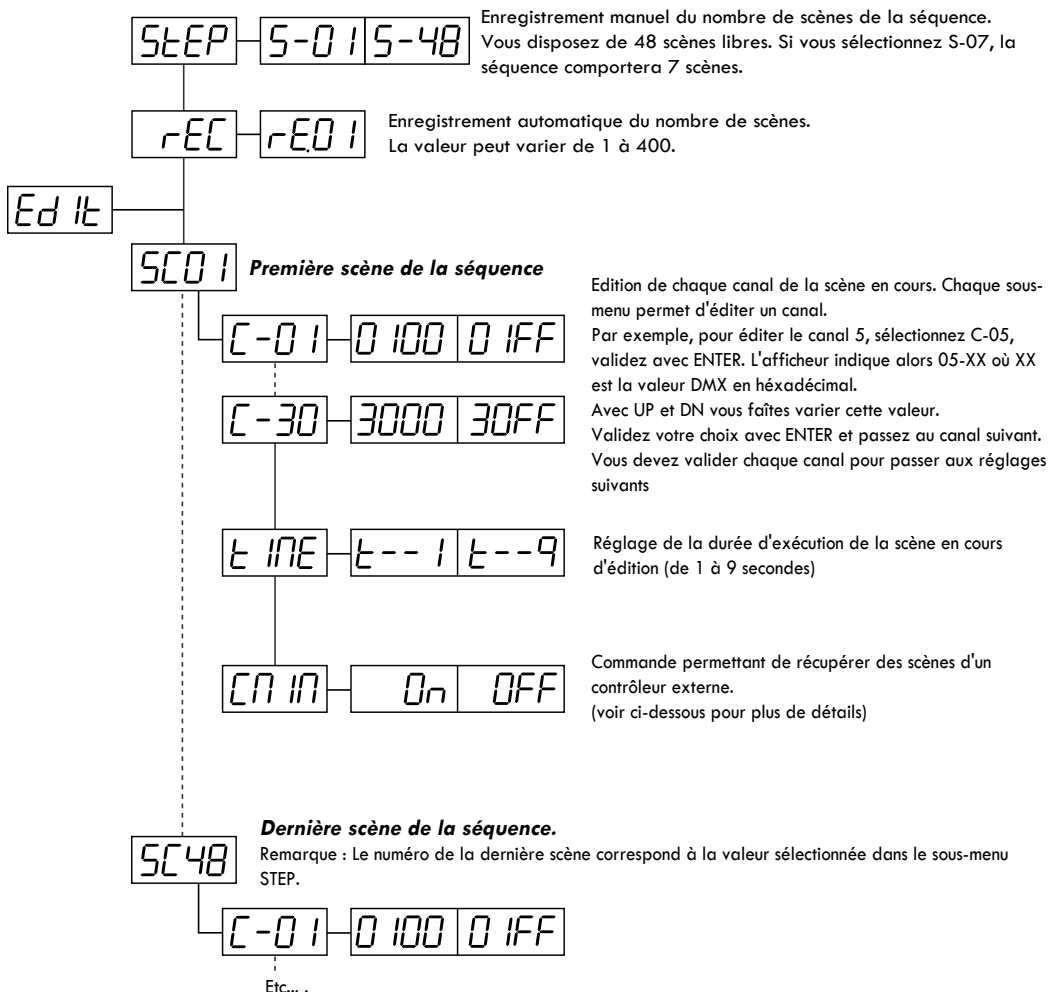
StEP
S-01
S-48

Enregistrement manuel du nombre de scènes de la séquence. Vous disposez de 48 scènes libres. Si vous sélectionnez S-07, la séquence comportera 7 scènes.

rEC
rE.01

Enregistrement automatique du nombre de scènes. La valeur peut varier de 1 à 400.

Ed It

SC01
Première scène de la séquence

C-01
0100
01FF

C-30
3000
30FF

Edition de chaque canal de la scène en cours. Chaque sous-menu permet d'éditer un canal.
Par exemple, pour éditer le canal 5, sélectionnez C-05, validez avec ENTER. L'afficheur indique alors 05-XX où XX est la valeur DMX en héxadécimal.
Avec UP et DN vous faîtes varier cette valeur.
Validez votre choix avec ENTER et passez au canal suivant.
Vous devez valider chaque canal pour passer aux réglages suivants

t IME
t--1
t--9

Réglage de la durée d'exécution de la scène en cours d'édition (de 1 à 9 secondes)

CM IN
On
OFF

Commande permettant de récupérer des scènes d'un contrôleur externe.
(voir ci-dessous pour plus de détails)

SC48
Dernière scène de la séquence.
Remarque : Le numéro de la dernière scène correspond à la valeur sélectionnée dans le sous-menu STEP.

C-01
0100
01FF

Etc... .